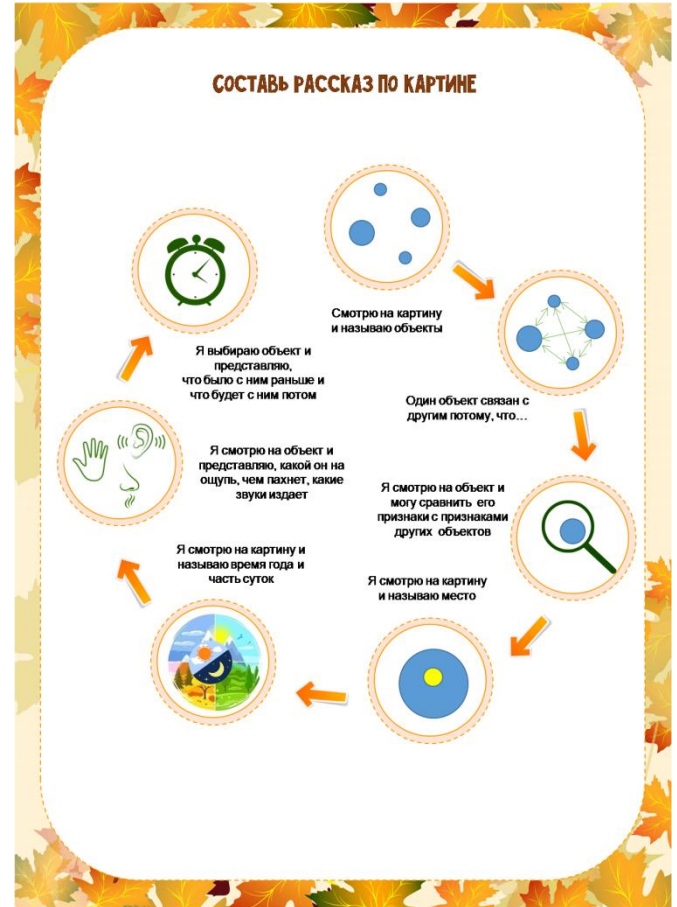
СОСТАВЬ РАССКАЗ ПО КАРТИНЕ

Смотрю на картину и называю объекты

Один объект связан с другим потому, что…

Я смотрю на объект и могу сравнить его признаки с признаками других объектов

Я смотрю на картину и называю место

Я смотрю на картину и называю время года и часть суток

Я смотрю на объект и представляю, какой он на ощупь, чем пахнет, какие звуки издает

Я выбираю объект и представляю, что было с ним раньше и что будет с ним потом